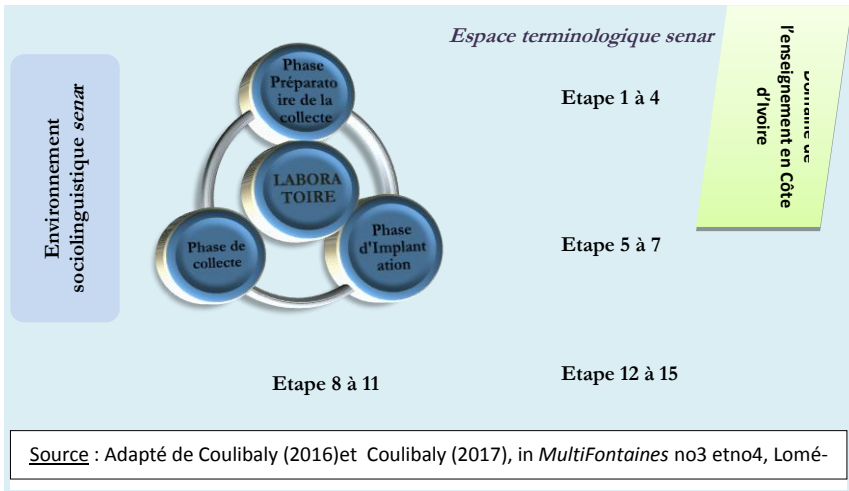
Espace terminologique senar

Environnement sociolinguistique senar

Domaine de l'enseignement en Côte d'Ivoire

Phase Préparatoire de la collecte

LABORATOIRE

Phase de collecte

Phase d'Implantation

Etape 1 à 4

Etape 5 à 7

Etape 8 à 11

Etape 12 à 15

Source : Adapté de Coulibaly (2016)et Coulibaly (2017), in MultiFontaines no3 etno4, Lomé-